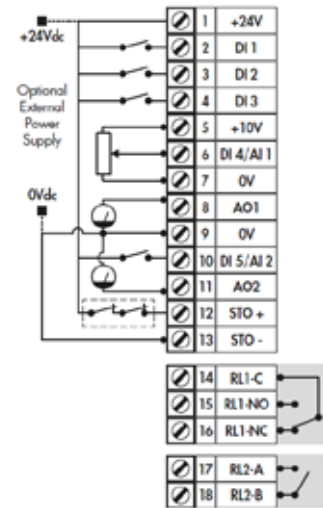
+24Vdc

Optional External Power Supply

0Vdc

| | |
|---|---|
| 1 | +24V |
| 2 | DI 1 |
| 3 | DI 2 |
| 4 | DI 3 |
| 5 | +10V |
| 6 | DI 4/AI 1 |
| 7 | 0V |
| 8 | AO1 |
| 9 | 0V |
| 10 | DI 5/AI 2 |
| 11 | AO2 |
| 12 | STO + |
| 13 | STO - |

| | |
|---|---|
| 14 | RL1-C |
| 15 | RL1-NO |
| 16 | RL1-NC |

| | |
|---|---|
| 17 | RL2-A |
| 18 | RL2-B |